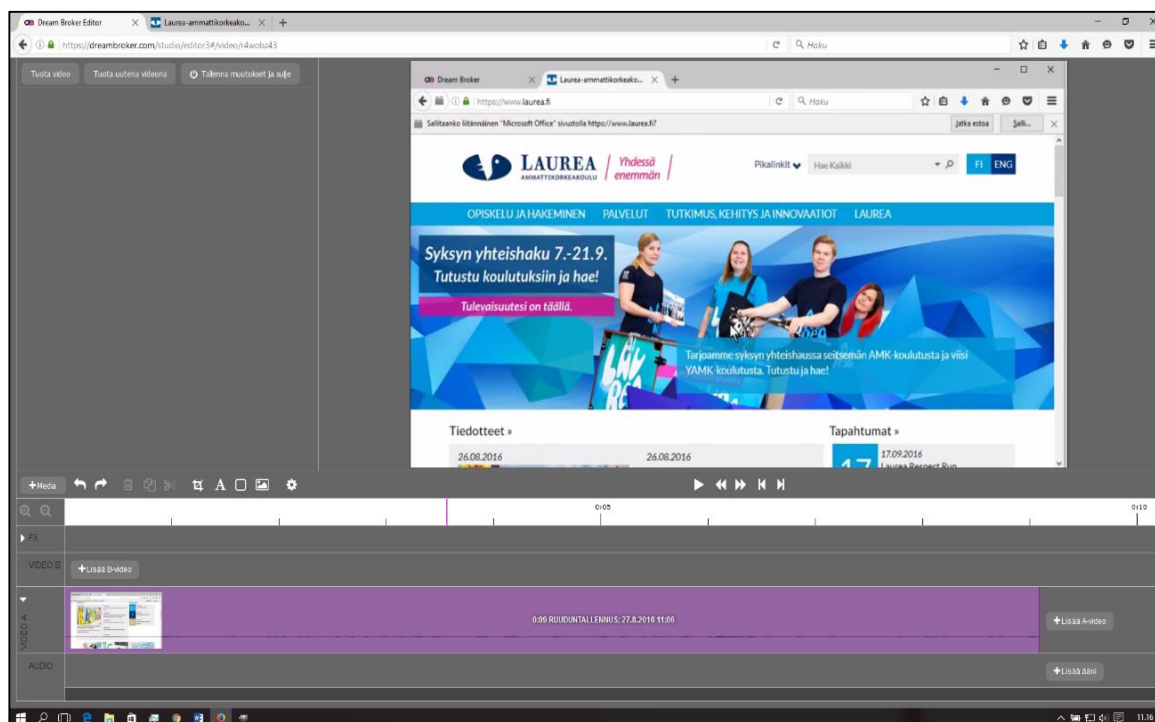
Dream Broker Editor × Laurea-ammattikorkeako... × +

https://dreambroker.com/studio/editor3#/video/r4wobz43

Haku

Tuota video Tuota uutena videona Tallenna muutokset ja sulje

Dream Broker × Laurea-ammattikorkeako... × +

https://www.laurea.fi

Haku

Sallitaanko liitännäinen "Microsoft Office" sivustolla https://www.laurea.fi?

Jatka estoa Salli...

LAUREA AMMATTIKORKEAKOULU Yhdessä enemmän

Pikalinkit Hae Kaikki FI ENG

OPISKELU JA HAKEMINEN PALVELUT TUTKIMUS, KEHITYS JA INNOVAATIOT LAUREA

Syksyn yhteishaku 7.-21.9. Tutustu koulutuksiin ja hae!

Tulevaisuutesi on täällä.

Tarjoamme syksyn yhteishaussa seitsemän AMK-koulutusta ja viisi YAMK-koulutusta. Tutustu ja hae!

Tiedotteet »

26.08.2016

26.08.2016

Tapahtumat »

17.09.2016 Laurea Respect Run

+Media

0:05

0:10

FX

VIDEO B

+Lisää B-video

VIDEO A

0:09 RUUDUNTALLENNUS: 27.8.2016 11:06

+Lisää A-video

AUDIO

+Lisää ääni

11:16